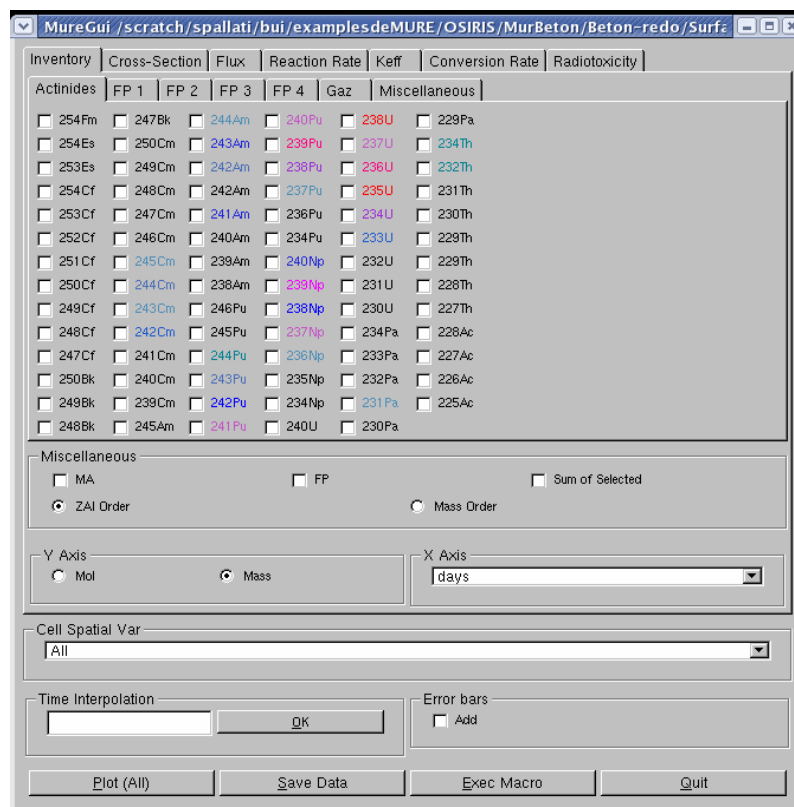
MureGui /scratch/spallati/bui/examplesdeMURE/OSIRIS/MurBeton/Beton-redo/Surfa

Inventory | Cross-Section | Flux | Reaction Rate | Keff | Conversion Rate | Radiotoxicity

Actinides | FP 1 | FP 2 | FP 3 | FP 4 | Gaz | Miscellaneous

254Fm 247Bk 244Am 240Pu 238U 229Pa
254Es 250Cm 243Am 239Pu 237U 234Th
253Es 249Cm 242Am 238Pu 236U 232Th
254Cf 248Cm 242Am 237Pu 235U 231Th
253Cf 247Cm 241Am 236Pu 234U 230Th
252Cf 246Cm 240Am 234Pu 233U 229Th
251Cf 245Cm 239Am 240Np 232U 229Th
250Cf 244Cm 238Am 239Np 231U 228Th
249Cf 243Cm 246Pu 238Np 230U 227Th
248Cf 242Cm 245Pu 237Np 234Pa 228Ac
247Cf 241Cm 244Pu 236Np 233Pa 227Ac
250Bk 240Cm 243Pu 235Np 232Pa 226Ac
249Bk 239Cm 242Pu 234Np 231Pa 225Ac
248Bk 245Am 241Pu 240U 230Pa

Miscellaneous
MA FP Sum of Selected
ZAI Order Mass Order

Y Axis
Mol Mass

X Axis
days

Cell Spatial Var
All

Time Interpolation
OK

Error bars
Add

Plot (All) Save Data Exec Macro Quit